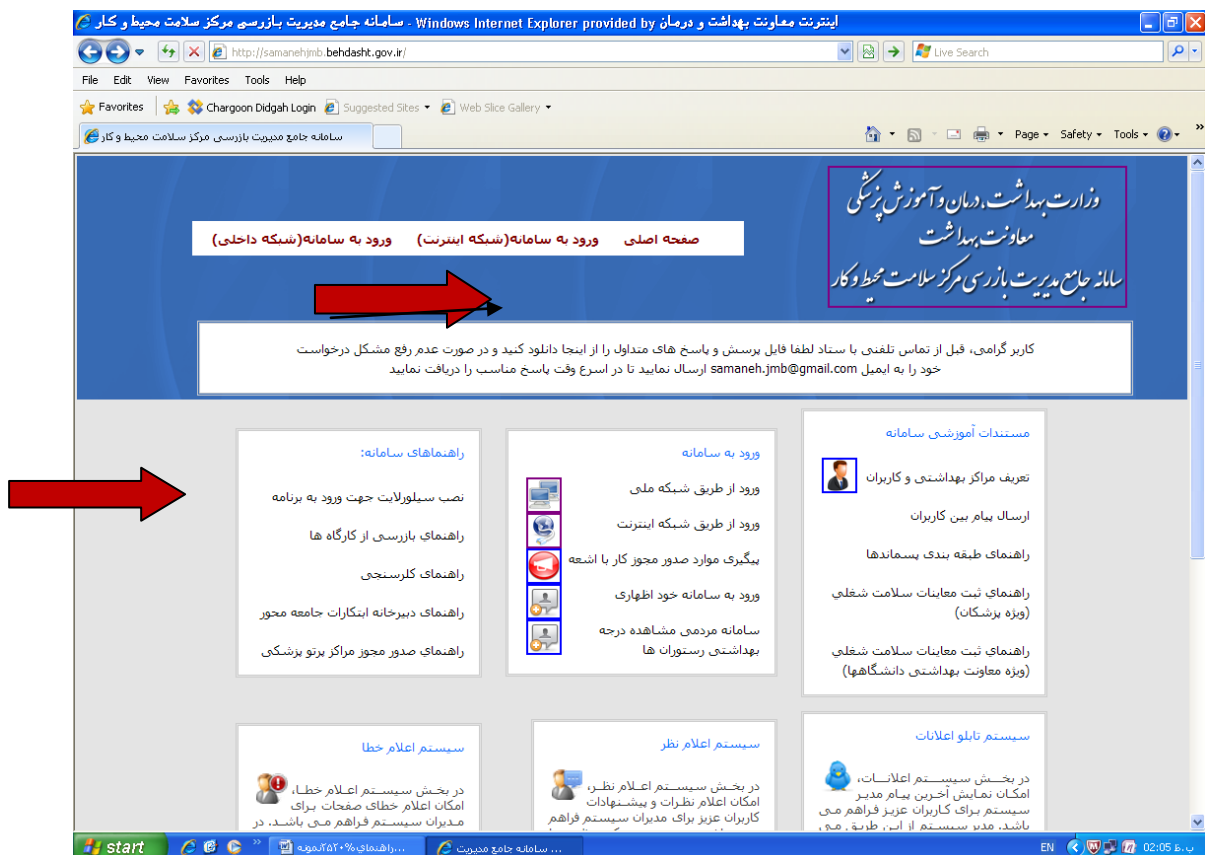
سامانه جامع مدیریت بازرسی مرکز سلامت محیط و کار - Windows Internet Explorer provided by اینترنت معاونت بهداشت و درمان

http://samanehjmb.behdasht.gov.ir/

Live Search

File Edit View Favorites Tools Help

Favorites Chargoon Didgah Login Suggested Sites Web Slice Gallery

سامانه جامع مدیریت بازرسی مرکز سلامت محیط و کار

Page Safety Tools

وزارت بهداشت، درمان و آموزش پزشکی
معاونت بهداشت
سامانه جامع مدیریت بازرسی مرکز سلامت محیط و کار

صفحه اصلی ورود به سامانه(شبکه اینترنت) ورود به سامانه(شبکه داخلی)

کاربر گرامی، قبل از تماس تلفنی با ستاد لطفا فایل پرسش و پاسخ های متداول را از اینجا دانلود کنید و در صورت عدم رفع مشکل درخواست خود را به ایمیل samaneh.jmb@gmail.com ارسال نمایید تا در اسرع وقت پاسخ مناسب را دریافت نمایید

مستندات آموزشی سامانه

تعریف مراکز بهداشتی و کاربران

ارسال پیام بین کاربران

راهنمای طبقه بندی پسماندها

راهنمای ثبت معاینات سلامت شغلی (ویژه پزشکان)

راهنمای ثبت معاینات سلامت شغلی (ویژه معاونت بهداشتی دانشگاهها)

ورود به سامانه

ورود از طریق شبکه ملی

ورود از طریق شبکه اینترنت

پیگیری موارد صدور مجوز کار با اشعه

ورود به سامانه خود اظهاری

سامانه مردمی مشاهده درجه بهداشتی رستوران ها

راهنماهای سامانه:

نصب سیلورلایت جهت ورود به برنامه

راهنمای بازرسی از کارگاه ها

راهنمای کلرسنجی

راهنمای دبیرخانه ابتکارات جامعه محور

راهنمای صدور مجوز مراکز پرتو پزشکی

سیستم تابلو اعلانات

در بخش سیستم اعلانات، امکان نمایش آخرین پیام مدیر سیستم برای کاربران عزیز فراهم می باشد، مدیر سیستم از این طریق می

سیستم اعلام نظر

در بخش سیستم اعلام نظر، امکان اعلام نظرات و پیشنهادات کاربران عزیز برای مدیران سیستم فراهم

سیستم اعلام خطا

در بخش سیستم اعلام خطا، امکان اعلام خطای صفحات برای مدیران سیستم فراهم می باشد. در

start

راهنمای%20نمونه...

سامانه جامع مدیریت ...

EN

02:05 ب.ظ